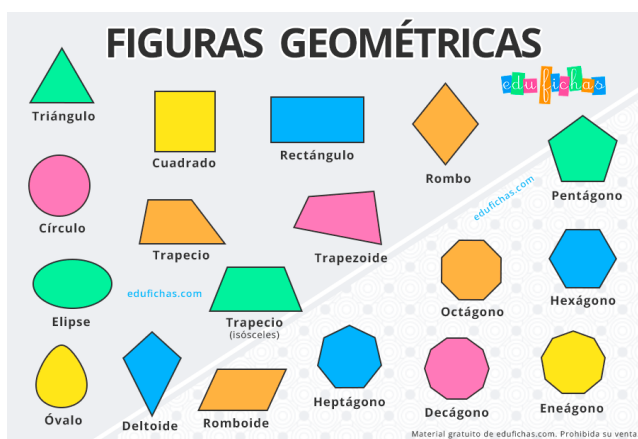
FIGURAS GEOMÉTRICAS

edufichas

Triángulo

Cuadrado

Rectángulo

Rombo

Pentágono

Círculo

Trapecio

Trapezoide

edufichas.com

Elipse

edufichas.com

Trapecio
(isósceles)

Octágono

Hexágono

Óvalo

Deltoide

Romboide

Heptágono

Decágono

Eneágono

Material gratuito de edufichas.com. Prohibida su venta